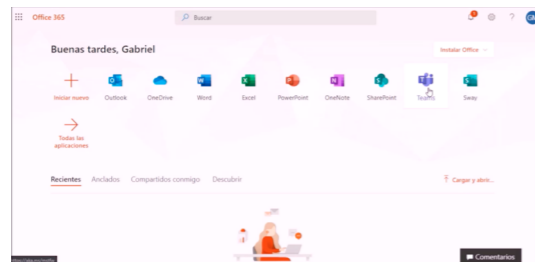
Office 365

Buscar

Buenas tardes, Gabriel

Instalar Office

Iniciar nuevo

Outlook

OneDrive

Word

Excel

PowerPoint

OneNote

SharePoint

Teams

Sway

Todas las aplicaciones

Recientes

Anclados

Compartidos conmigo

Descubrir

Cargar y abrir...

Comentarios